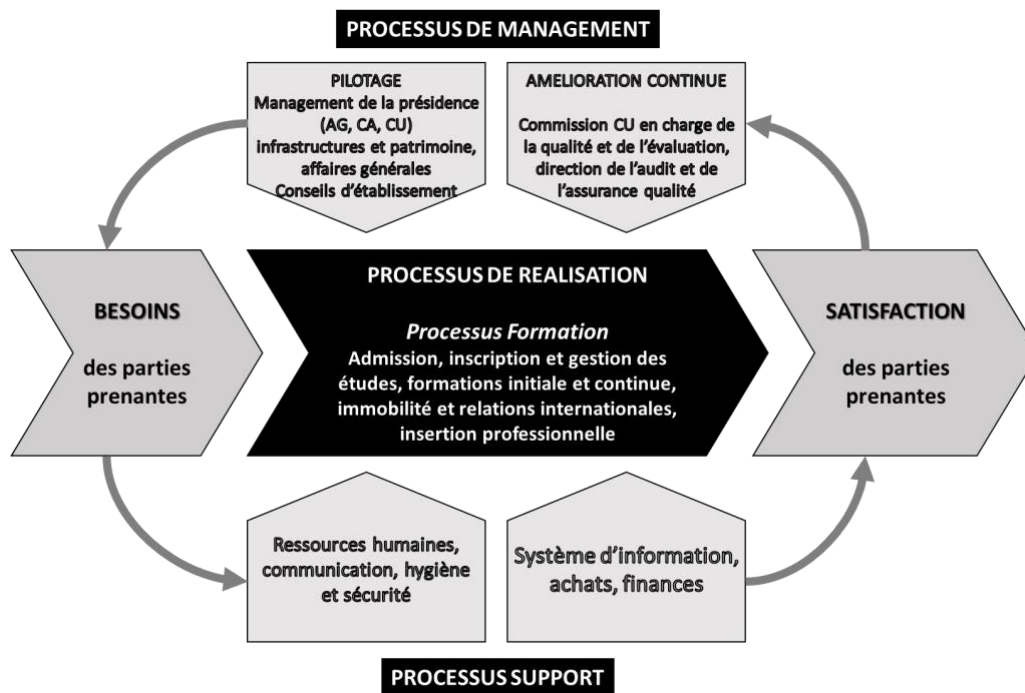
PROCESSUS DE MANAGEMENT

PILOTAGE
Management de la présidence (AG, CA, CU) infrastructures et patrimoine, affaires générales Conseils d'établissement

AMELIORATION CONTINUE
Commission CU en charge de la qualité et de l'évaluation, direction de l'audit et de l'assurance qualité

BESOINS
des parties prenantes

PROCESSUS DE REALISATION
Processus Formation
Admission, inscription et gestion des études, formations initiale et continue, immobilité et relations internationales, insertion professionnelle

SATISFACTION
des parties prenantes

Ressources humaines, communication, hygiène et sécurité

Système d'information, achats, finances

PROCESSUS SUPPORT